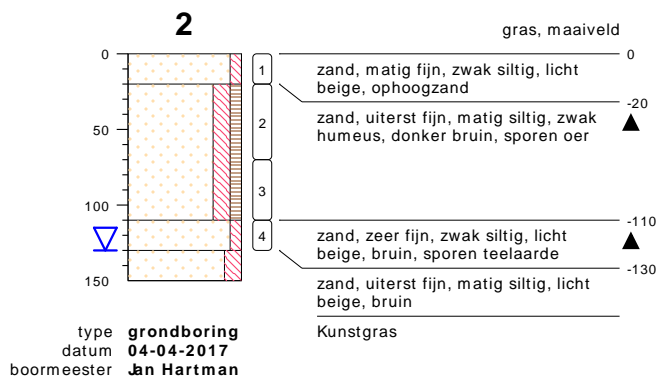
2

gras, maaiveld

0
50
100
150

1
2
3
4

0
zand, matig fijn, zwak siltig, licht beige, ophoogzand

-20
zand, uiterst fijn, matig siltig, zwak humeus, donker bruin, sporen oer

-110
zand, zeer fijn, zwak siltig, licht beige, bruin, sporen teelaarde

-130
zand, uiterst fijn, matig siltig, licht beige, bruin

type grondboring
datum 04-04-2017
boormeester Jan Hartman

Kunstgras